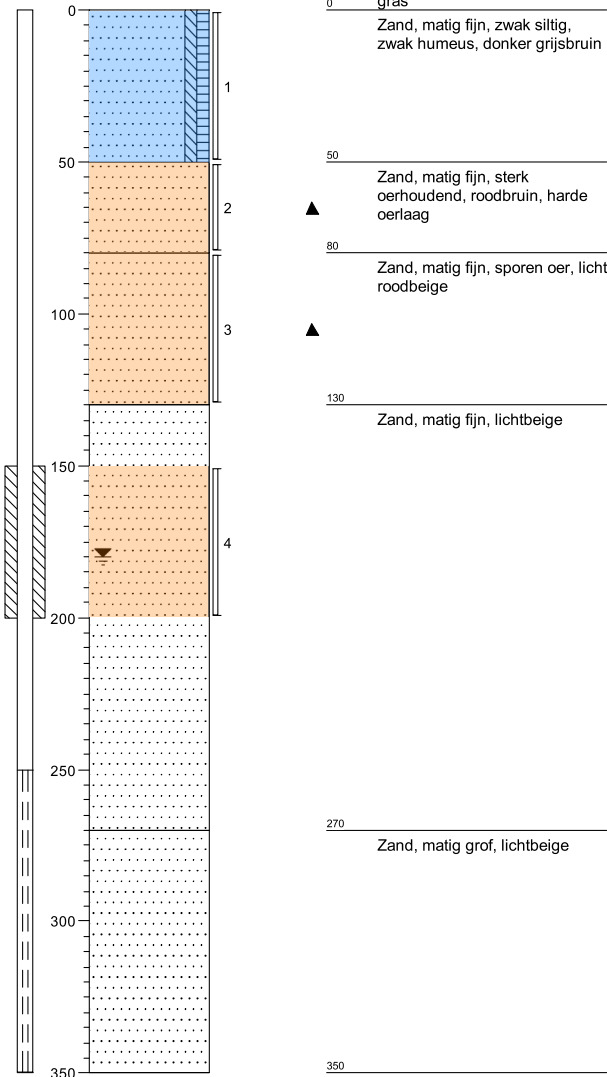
0
50
100
150
200
250
300
350

1
2
3
4

0 gras
Zand, matig fijn, zwak siltig, zwak humeus, donker grijsbruin

50
Zand, matig fijn, sterk oerhoudend, roodbruin, harde oerlaag

80
Zand, matig fijn, sporen oer, licht roodbeige

130
Zand, matig fijn, lichtbeige

270
Zand, matig grof, lichtbeige

350